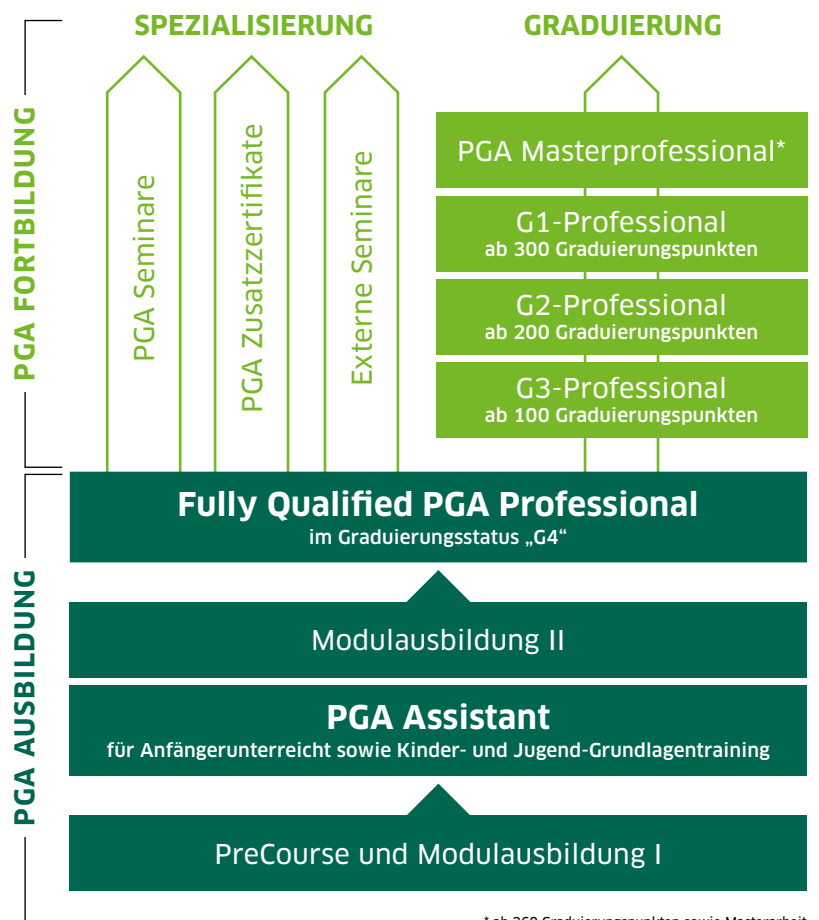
SPEZIALISIERUNG

GRADUIERUNG

PGA FORTBILDUNG

PGA Seminare

PGA Zusatzzertifikate

Externe Seminare

PGA Masterprofessional*

G1-Professional
ab 300 Graduierungspunkten

G2-Professional
ab 200 Graduierungspunkten

G3-Professional
ab 100 Graduierungspunkten

PGA AUSBILDUNG

Fully Qualified PGA Professional
im Graduierungsstatus „G4"

Modulausbildung II

PGA Assistant
für Anfängerunterreicht sowie Kinder- und Jugend-Grundlagentraining

PreCourse und Modulausbildung I

* ab 360 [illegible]